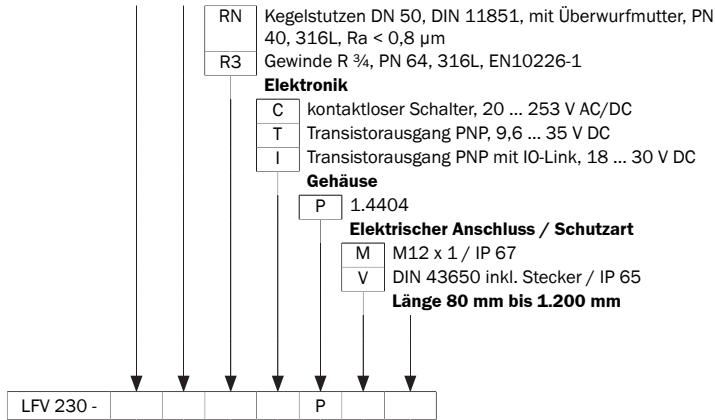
| RN | Kegelstutzen DN 50, DIN 11851, mit Überwurfmutter, PN 40, 316L, Ra < 0,8 µm |
|---|---|
| R3 | Gewinde R ¾, PN 64, 316L, EN10226-1 |

**Elektronik**

| C | kontaktloser Schalter, 20 … 253 V AC/DC |
|---|---|
| T | Transistorausgang PNP, 9,6 … 35 V DC |
| I | Transistorausgang PNP mit IO-Link, 18 … 30 V DC |

**Gehäuse**

| P | 1.4404 |
|---|---|

**Elektrischer Anschluss / Schutzart**

| M | M12 x 1 / IP 67 |
|---|---|
| V | DIN 43650 inkl. Stecker / IP 65 |

**Länge 80 mm bis 1.200 mm**

| LFV 230 - | | | | | P | | |
|---|---|---|---|---|---|---|---|